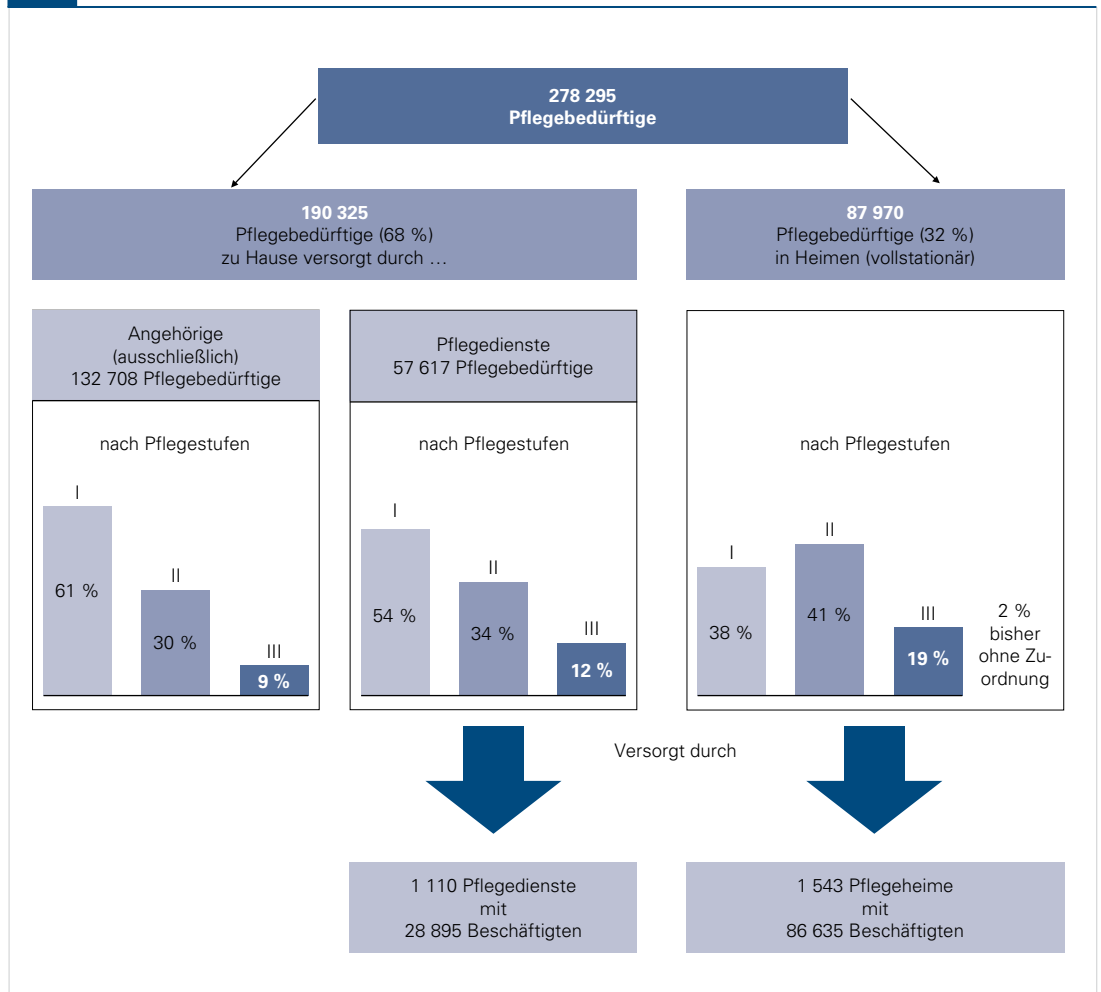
278 295
Pflegebedürftige

190 325
Pflegebedürftige (68 %)
zu Hause versorgt durch …

87 970
Pflegebedürftige (32 %)
in Heimen (vollstationär)

Angehörige
(ausschließlich)
132 708 Pflegebedürftige

nach Pflegestufen

I
61 %
II
30 %
III
9 %

Pflegedienste
57 617 Pflegebedürftige

nach Pflegestufen

I
54 %
II
34 %
III
12 %

nach Pflegestufen

I
38 %
II
41 %
III
19 %
2 %
bisher
ohne Zuordnung

Versorgt durch

1 110 Pflegedienste
mit
28 895 Beschäftigten

1 543 Pflegeheime
mit
86 635 Beschäftigten